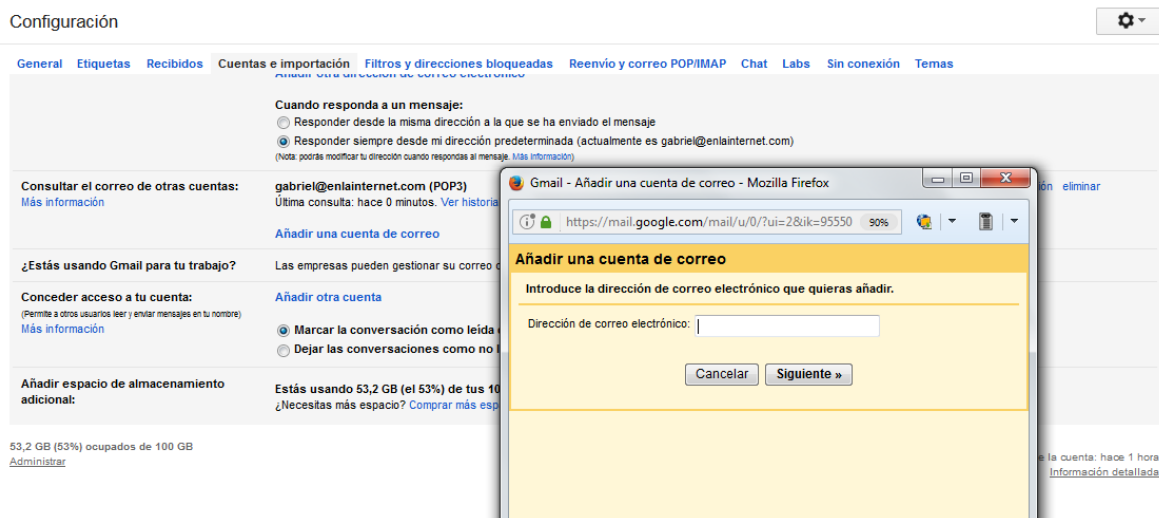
Configuración

General Etiquetas Recibidos Cuentas e importación Filtros y direcciones bloqueadas Reenvío y correo POP/IMAP Chat Labs Sin conexión Temas

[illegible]

Cuando responda a un mensaje:
Responder desde la misma dirección a la que se ha enviado el mensaje
Responder siempre desde mi dirección predeterminada (actualmente es gabriel@enlainternet.com)
(Nota: podrás modificar tu dirección cuando respondas al mensaje. Más información)

Consultar el correo de otras cuentas:
Más información

gabriel@enlainternet.com (POP3)
Última consulta: hace 0 minutos. Ver historia

Añadir una cuenta de correo

¿Estás usando Gmail para tu trabajo?

Las empresas pueden gestionar su correo

Conceder acceso a tu cuenta:
(Permite a otros usuarios leer y enviar mensajes en tu nombre)
Más información

Añadir otra cuenta

Marcar la conversación como leída
Dejar las conversaciones como no l

Añadir espacio de almacenamiento adicional:

Estás usando 53,2 GB (el 53%) de tus 10
¿Necesitas más espacio? Comprar más esp

53,2 GB (53%) ocupados de 100 GB
Administrar

ón eliminar

la cuenta: hace 1 hora
Información detallada

Gmail - Añadir una cuenta de correo - Mozilla Firefox

https://mail.google.com/mail/u/0/?ui=2&ik=95550 90%

Añadir una cuenta de correo

Introduce la dirección de correo electrónico que quieras añadir.

Dirección de correo electrónico:

Cancelar Siguiente »